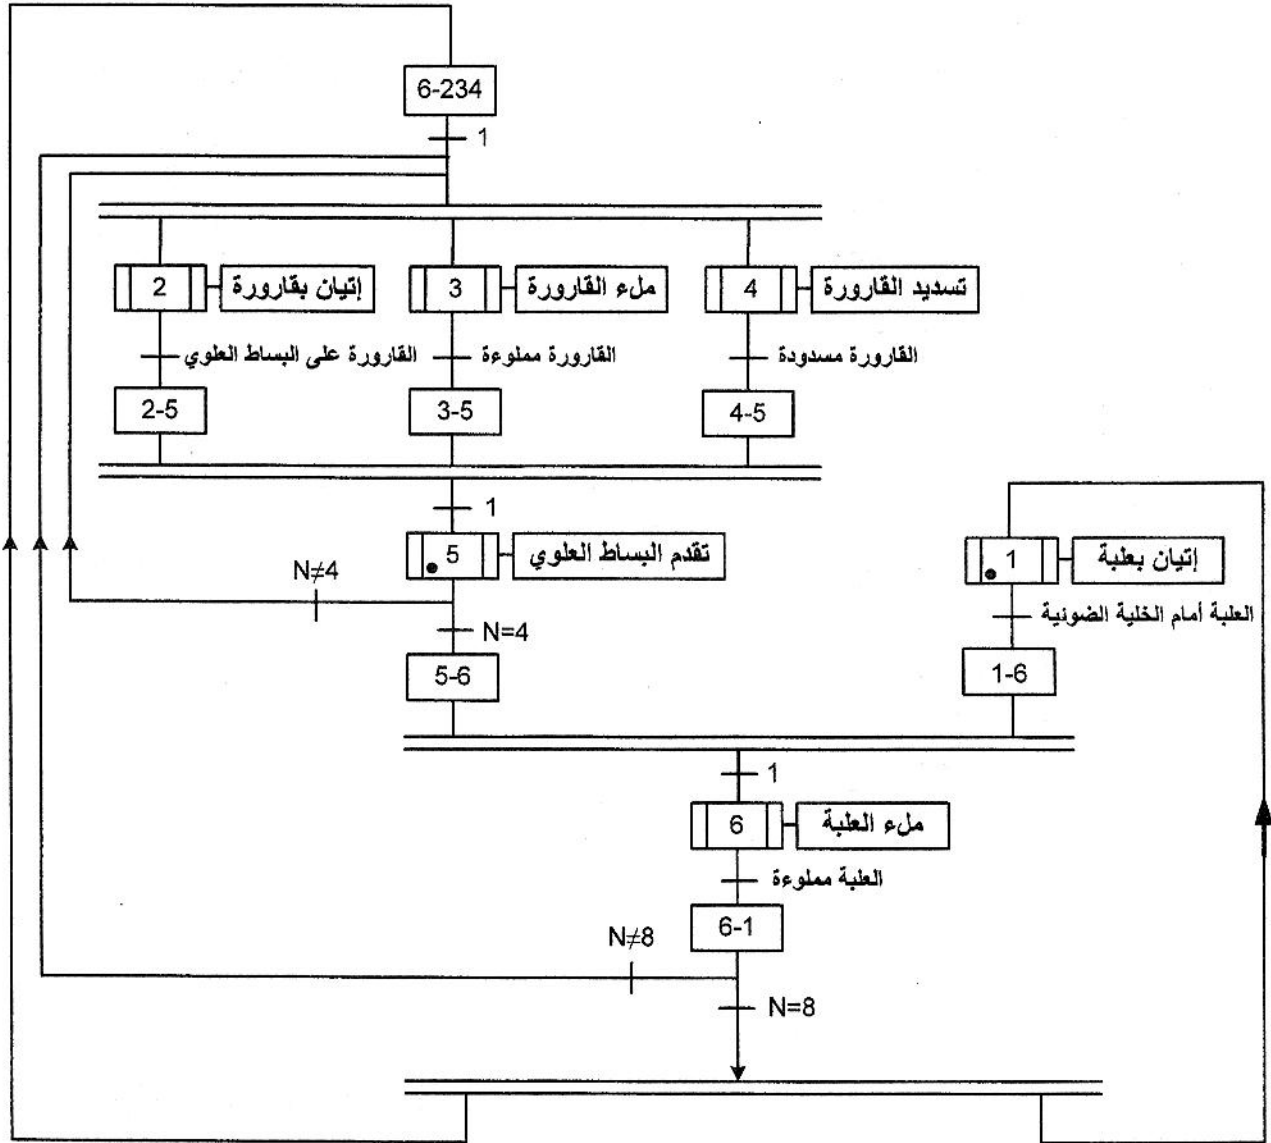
6-234

1

2 إتيان بقارورة

3 ملء القارورة

4 تسديد القارورة

القارورة على البساط العلوي

القارورة مملوءة

القارورة مسدودة

2-5

3-5

4-5

1

5 تقدم البساط العلوي

1 إتيان بعلبة

N≠4

N=4

العلبة أمام الخلية الضوئية

5-6

1-6

1

6 ملء العلبة

العلبة مملوءة

6-1

N≠8

N=8